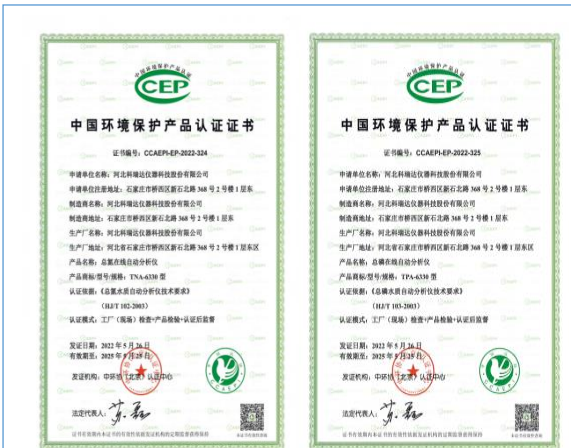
中国环境保护产品认证
CEP
中国环境保护产品认证证书
证书编号：CCAEPI-EP-2022-324
申请单位名称：河北科瑞达仪器科技股份有限公司
申请单位注册地址：石家庄市桥西区新石北路 368 号 2 号楼 1 层东
制造商名称：河北科瑞达仪器科技股份有限公司
制造商地址：石家庄市桥西区新石北路 368 号 2 号楼 1 层东
生产厂名称：河北科瑞达仪器科技股份有限公司
生产厂地址：石家庄市桥西区新石北路 368 号 2 号楼 1 层东区
产品名称：总氮在线自动分析仪
产品商标/型号/规格：TNA-6330 型
认证依据：《总氮水质自动分析仪技术要求》
（HJ/T 102-2003）
认证模式：工厂（现场）检查+产品检验+认证后监督
发证日期：2022 年 5 月 26 日
有效期至：2025 年 5 月 25 日
发证机构：中环协（北京）认证中心
法定代表人：
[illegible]

中国环境保护产品认证
CEP
中国环境保护产品认证证书
证书编号：CCAEPI-EP-2022-325
申请单位名称：河北科瑞达仪器科技股份有限公司
申请单位注册地址：石家庄市桥西区新石北路 368 号 2 号楼 1 层东
制造商名称：河北科瑞达仪器科技股份有限公司
制造商地址：石家庄市桥西区新石北路 368 号 2 号楼 1 层东
生产厂名称：河北科瑞达仪器科技股份有限公司
生产厂地址：河北省石家庄市桥西区新石北路 368 号 2 号楼 1 层东区
产品名称：总磷在线自动分析仪
产品商标/型号/规格：TPA-6330 型
认证依据：《总磷水质自动分析仪技术要求》
（HJ/T 103-2003）
认证模式：工厂（现场）检查+产品检验+认证后监督
发证日期：2022 年 5 月 26 日
有效期至：2025 年 5 月 25 日
发证机构：中环协（北京）认证中心
法定代表人：
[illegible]